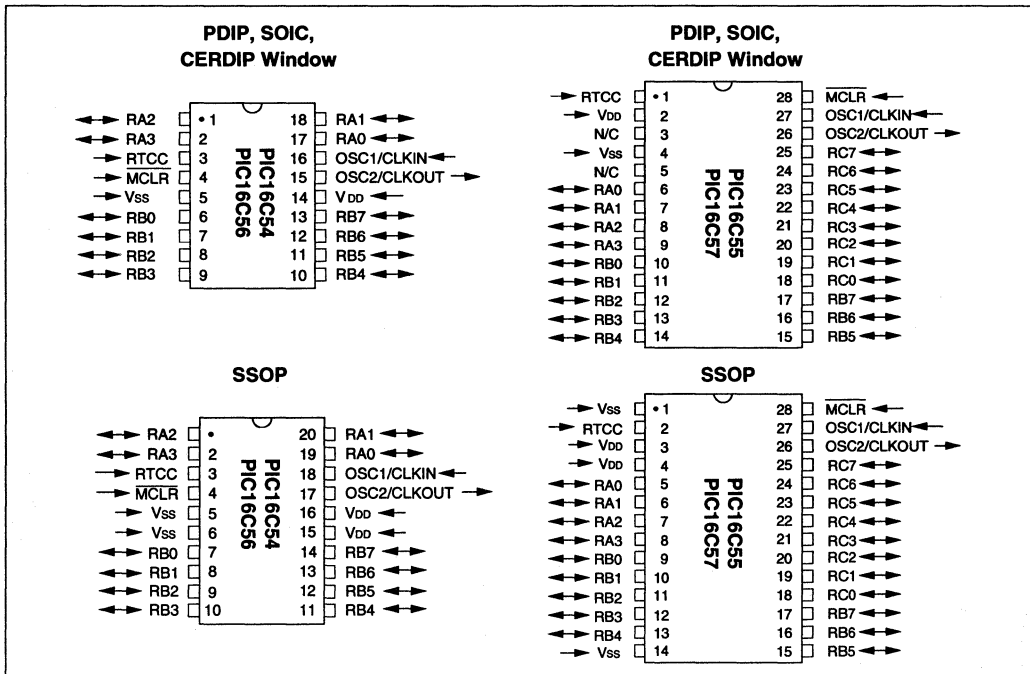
PDIP, SOIC, CERDIP Window

RA2 1
RA3 2
RTCC 3
$\overline{MCLR}$ 4
Vss 5
RB0 6
RB1 7
RB2 8
RB3 9

PIC16C54
PIC16C56

18 RA1
17 RA0
16 OSC1/CLKIN
15 OSC2/CLKOUT
14 VDD
13 RB7
12 RB6
11 RB5
10 RB4

PDIP, SOIC, CERDIP Window

RTCC 1
VDD 2
N/C 3
Vss 4
N/C 5
RA0 6
RA1 7
RA2 8
RA3 9
RB0 10
RB1 11
RB2 12
RB3 13
RB4 14

PIC16C55
PIC16C57

28 $\overline{MCLR}$
27 OSC1/CLKIN
26 OSC2/CLKOUT
25 RC7
24 RC6
23 RC5
22 RC4
21 RC3
20 RC2
19 RC1
18 RC0
17 RB7
16 RB6
15 RB5

SSOP

RA2 1
RA3 2
RTCC 3
$\overline{MCLR}$ 4
Vss 5
Vss 6
RB0 7
RB1 8
RB2 9
RB3 10

PIC16C54
PIC16C56

20 RA1
19 RA0
18 OSC1/CLKIN
17 OSC2/CLKOUT
16 VDD
15 VDD
14 RB7
13 RB6
12 RB5
11 RB4

SSOP

Vss 1
RTCC 2
VDD 3
VDD 4
RA0 5
RA1 6
RA2 7
RA3 8
RB0 9
RB1 10
RB2 11
RB3 12
RB4 13
Vss 14

PIC16C55
PIC16C57

28 $\overline{MCLR}$
27 OSC1/CLKIN
26 OSC2/CLKOUT
25 RC7
24 RC6
23 RC5
22 RC4
21 RC3
20 RC2
19 RC1
18 RC0
17 RB7
16 RB6
15 RB5